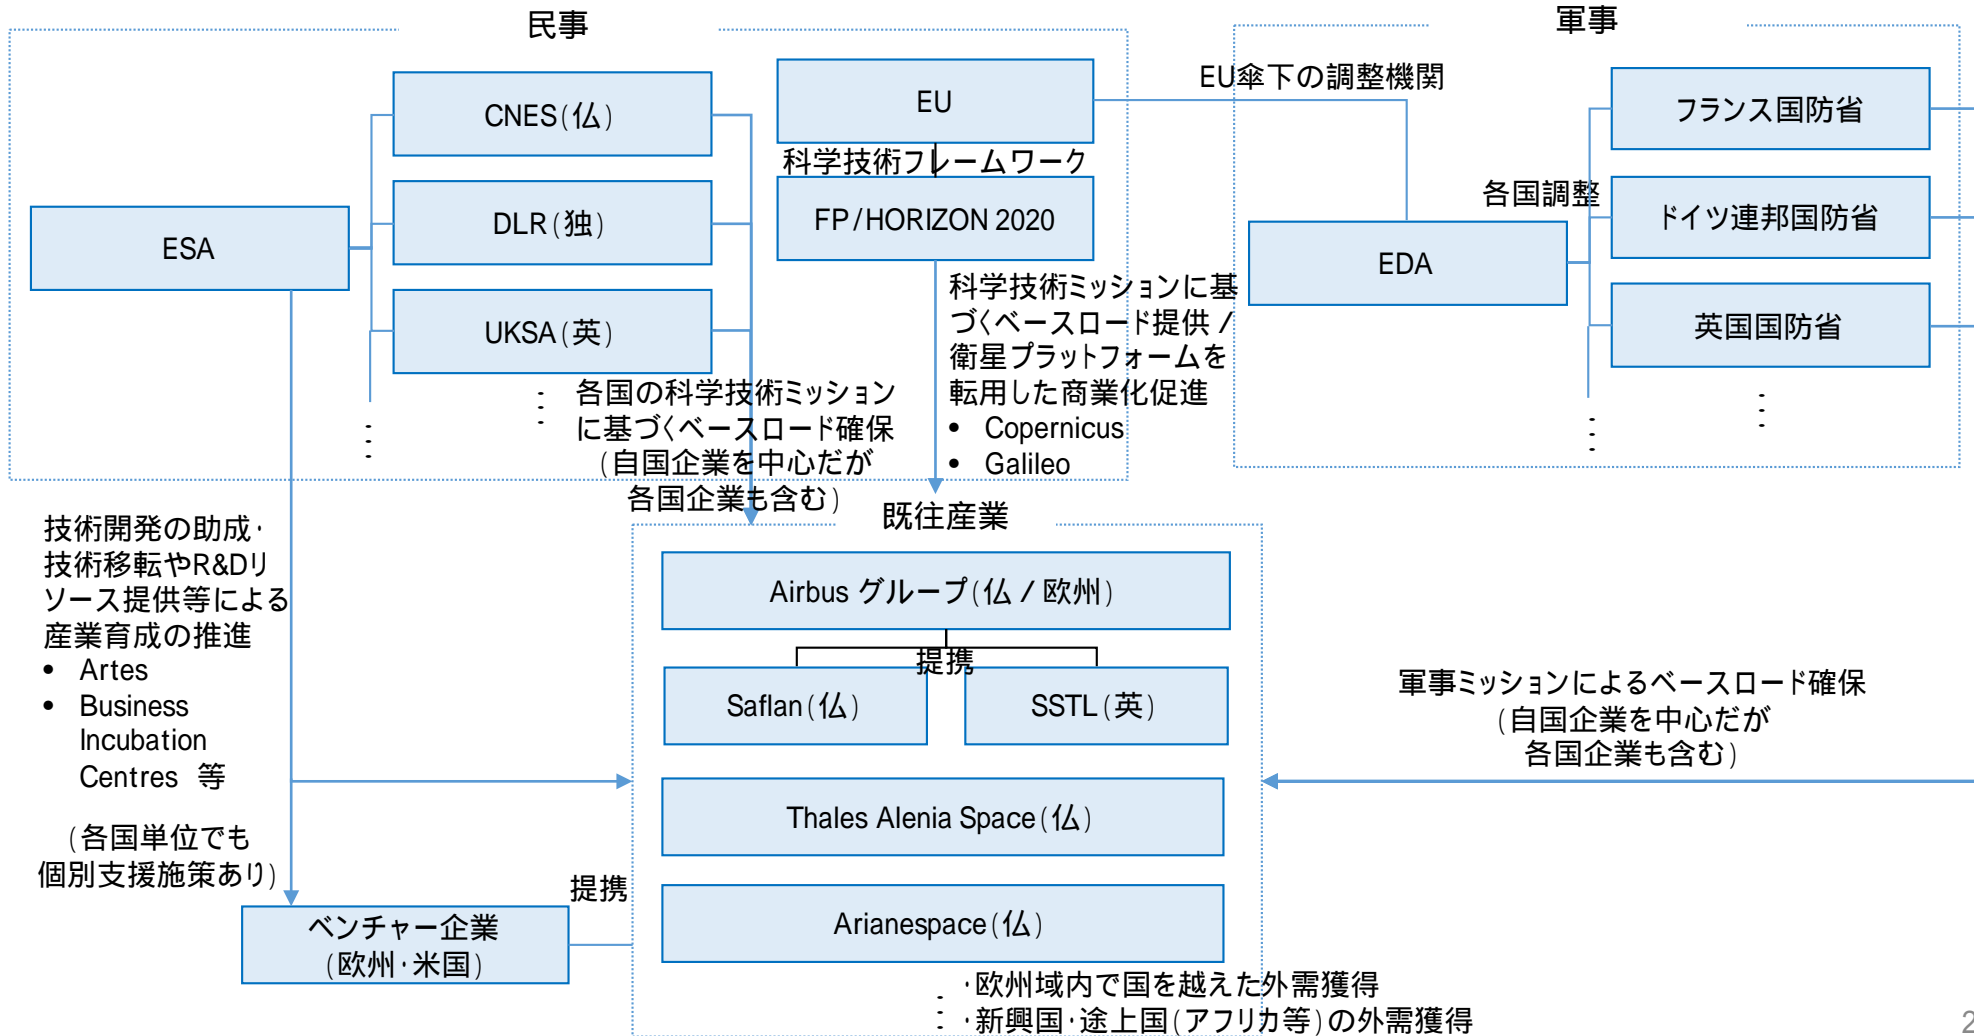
民事

軍事

CNES（仏）

DLR（独）

UKSA（英）

ESA

EU

科学技術フレームワーク

FP/HORIZON 2020

EU傘下の調整機関

各国調整

EDA

フランス国防省

ドイツ連邦国防省

英国国防省

各国の科学技術ミッションに基づくベースロード確保（自国企業を中心だが各国企業も含む）

科学技術ミッションに基づくベースロード提供 / 衛星プラットフォームを転用した商業化促進

- Copernicus
- Galileo

既往産業

技術開発の助成・技術移転やR&Dリソース提供等による産業育成の推進

- Artes
- Business Incubation Centres 等

（各国単位でも個別支援施策あり）

Airbus グループ（仏 / 欧州）

提携

Saflan（仏）

SSTL（英）

軍事ミッションによるベースロード確保（自国企業を中心だが各国企業も含む）

Thales Alenia Space（仏）

提携

ベンチャー企業（欧州・米国）

Arianespace（仏）

・欧州域内で国を越えた外需獲得
・新興国・途上国（アフリカ等）の外需獲得

2